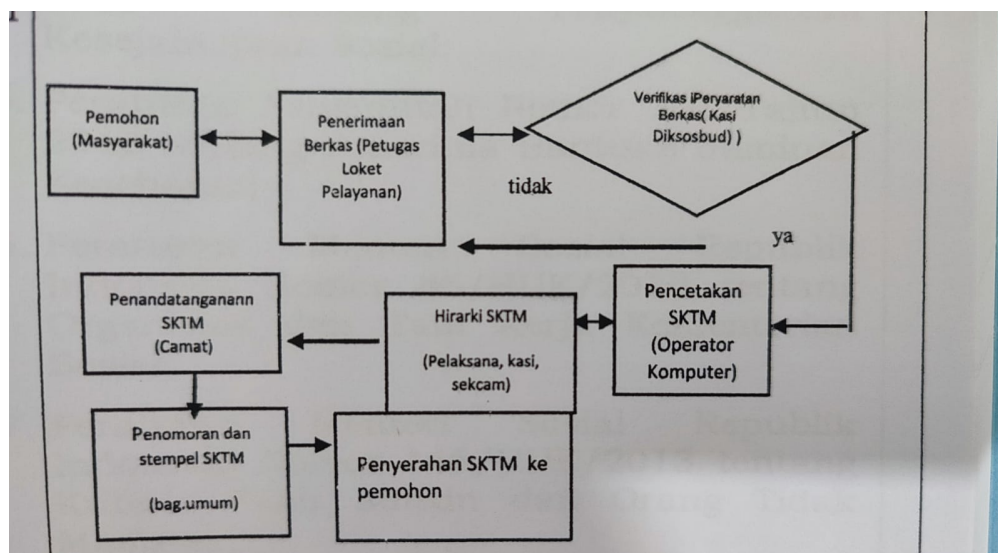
Pemohon (Masyarakat)

Penerimaan Berkas (Petugas Loket Pelayanan)

Verifikas iPeryaratan Berkas( Kasi Diksosbud) )

tidak

ya

Penandatanganann SKTM (Camat)

Hirarki SKTM

(Pelaksana, kasi, sekcam)

Pencetakan SKTM (Operator Komputer)

Penomoran dan stempel SKTM

(bag.umum)

Penyerahan SKTM ke pemohon